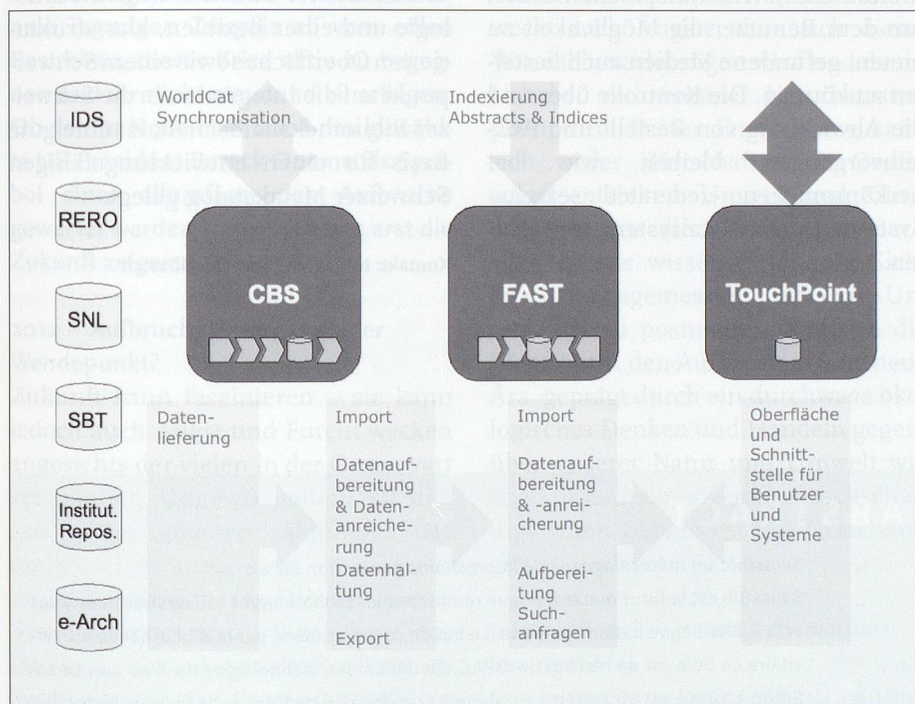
IDS

RERO

SNL

SBT

Institut. Repos.

e-Arch

WorldCat Synchronisation

Indexierung Abstracts & Indices

CBS

FAST

TouchPoint

Datenlieferung

Import

Datenaufbereitung & Datenanreicherung

Datenhaltung

Export

Import

Datenaufbereitung & -anreicherung

Aufbereitung Suchanfragen

Oberfläche und Schnittstelle für Benutzer und Systeme